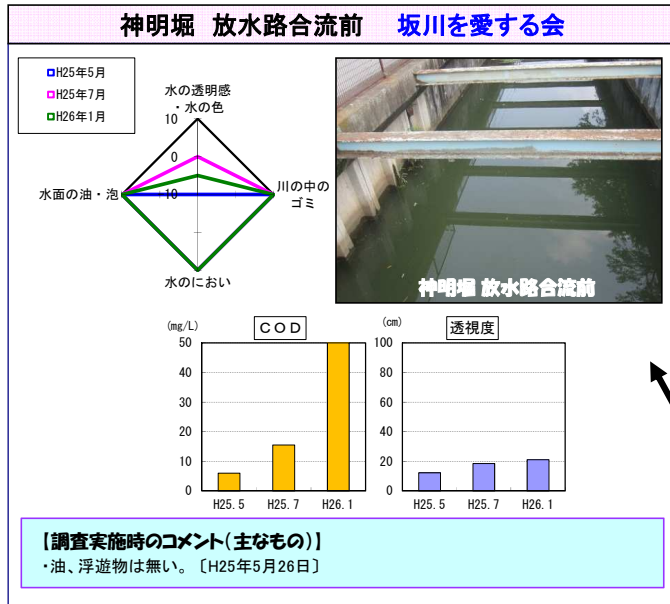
神明堀　放水路合流前　坂川を愛する会

H25年5月
H25年7月
H26年1月

水の透明感・水の色
10
0
-10
川の中のゴミ
水のにおい
水面の油・泡

神明堀 放水路合流前

(mg/L)
COD
50
40
30
20
10
0
H25.5
H25.7
H26.1

(cm)
透視度
100
80
60
40
20
0
H25.5
H25.7
H26.1

【調査実施時のコメント(主なもの)】
・油、浮遊物は無い。〔H25年5月26日〕